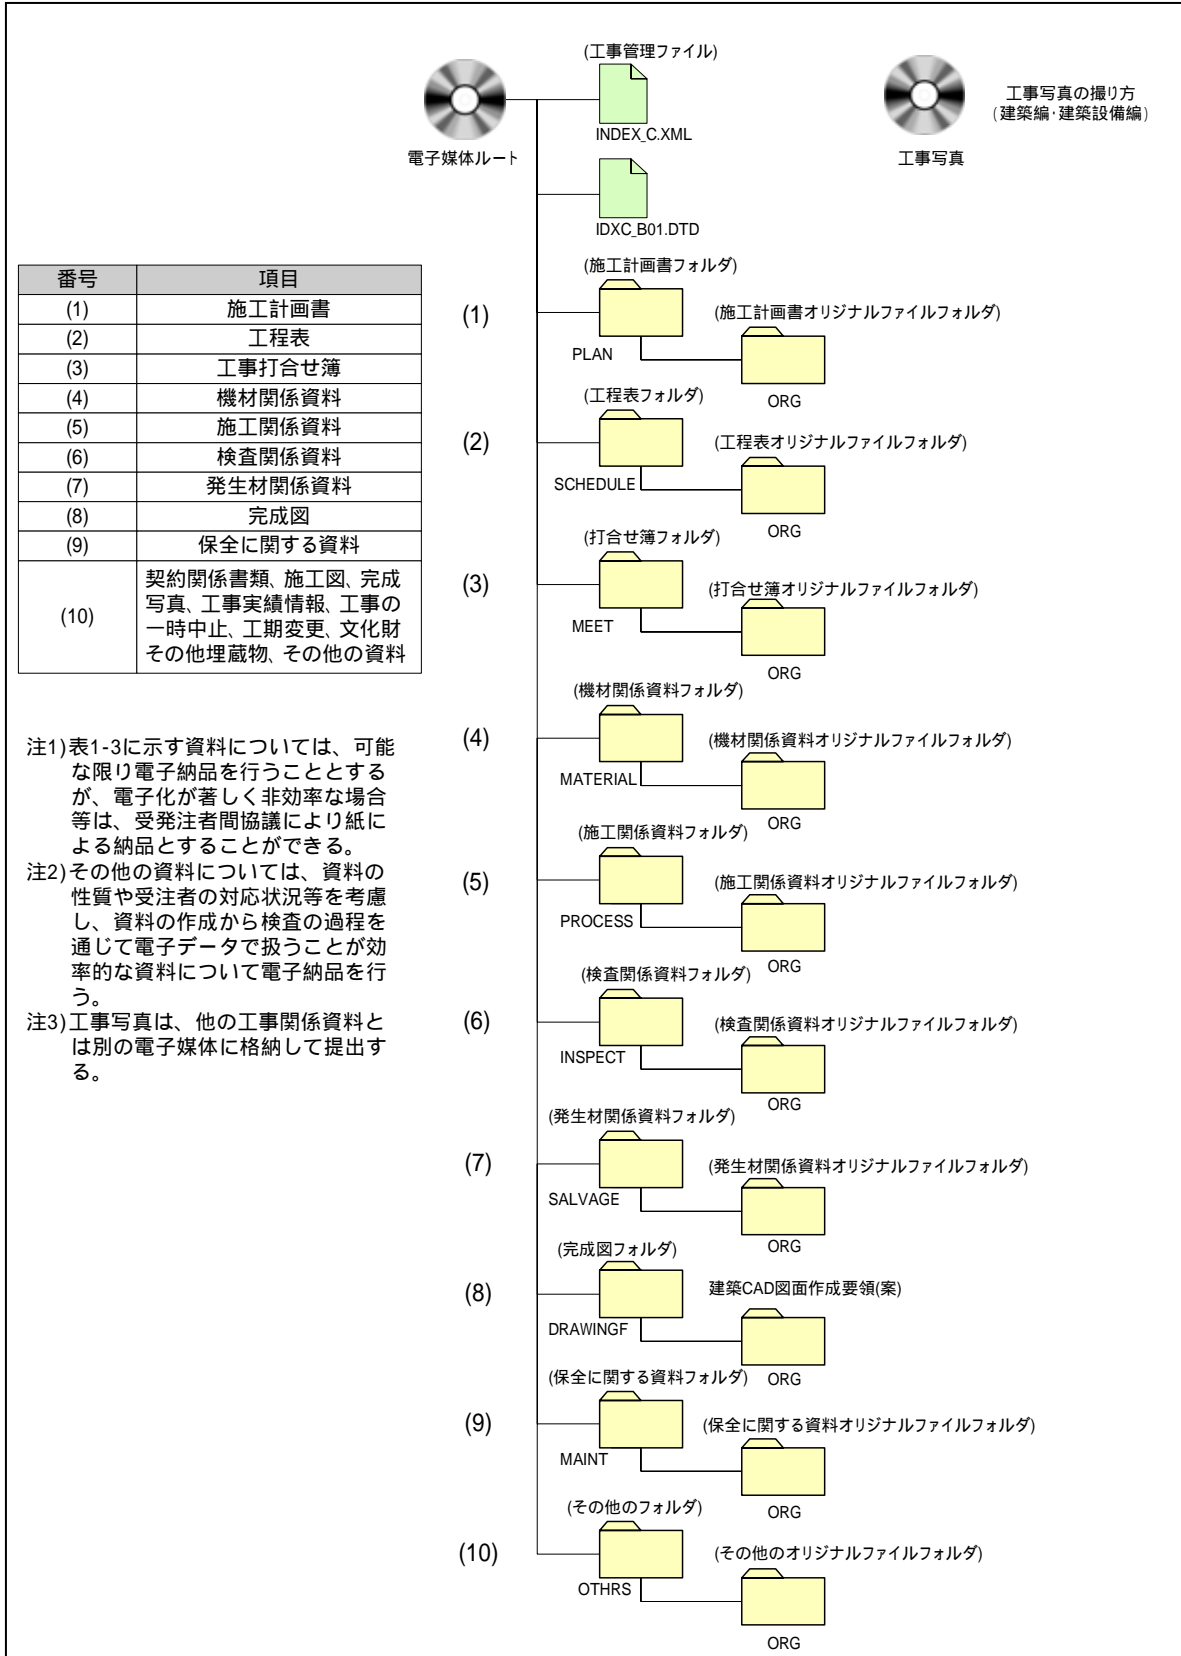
(工事管理ファイル)
INDEX_C.XML
電子媒体ルート
工事写真の撮り方
(建築編·建築設備編)
工事写真
IDXC_B01.DTD

| 番号 | 項目 |
|---|---|
| (1) | 施工計画書 |
| (2) | 工程表 |
| (3) | 工事打合せ簿 |
| (4) | 機材関係資料 |
| (5) | 施工関係資料 |
| (6) | 検査関係資料 |
| (7) | 発生材関係資料 |
| (8) | 完成図 |
| (9) | 保全に関する資料 |
| (10) | 契約関係書類、施工図、完成写真、工事実績情報、工事の一時中止、工期変更、文化財その他埋蔵物、その他の資料 |

注1)表1-3に示す資料については、可能な限り電子納品を行うこととするが、電子化が著しく非効率な場合等は、受発注者間協議により紙による納品とすることができる。
注2)その他の資料については、資料の性質や受注者の対応状況等を考慮し、資料の作成から検査の過程を通じて電子データで扱うことが効率的な資料について電子納品を行う。
注3)工事写真は、他の工事関係資料とは別の電子媒体に格納して提出する。

(施工計画書フォルダ)
(1)
PLAN
(施工計画書オリジナルファイルフォルダ)
ORG
(工程表フォルダ)
(2)
SCHEDULE
(工程表オリジナルファイルフォルダ)
ORG
(打合せ簿フォルダ)
(3)
MEET
(打合せ簿オリジナルファイルフォルダ)
ORG
(機材関係資料フォルダ)
(4)
MATERIAL
(機材関係資料オリジナルファイルフォルダ)
ORG
(施工関係資料フォルダ)
(5)
PROCESS
(施工関係資料オリジナルファイルフォルダ)
ORG
(検査関係資料フォルダ)
(6)
INSPECT
(検査関係資料オリジナルファイルフォルダ)
ORG
(発生材関係資料フォルダ)
(7)
SALVAGE
(発生材関係資料オリジナルファイルフォルダ)
ORG
(完成図フォルダ)
(8)
DRAWINGF
建築CAD図面作成要領(案)
ORG
(保全に関する資料フォルダ)
(9)
MAINT
(保全に関する資料オリジナルファイルフォルダ)
ORG
(その他のフォルダ)
(10)
OTHRS
(その他のオリジナルファイルフォルダ)
ORG